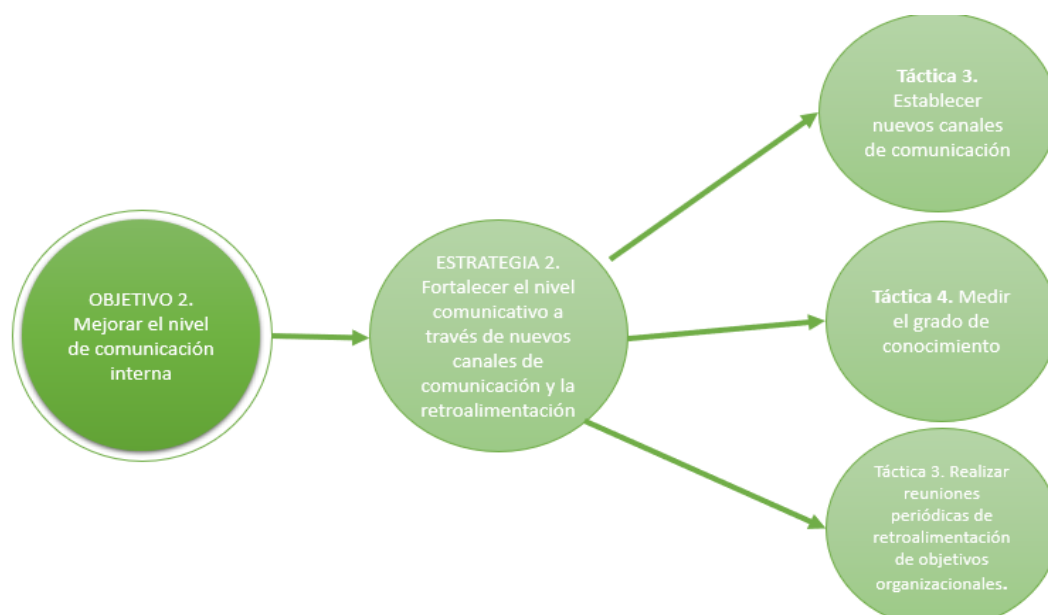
OBJETIVO 2. Mejorar el nivel de comunicación interna

ESTRATEGIA 2. Fortalecer el nivel comunicativo a través de nuevos canales de comunicación y la retroalimentación

Táctica 3. Establecer nuevos canales de comunicación

Táctica 4. Medir el grado de conocimiento

Táctica 3. Realizar reuniones periódicas de retroalimentación de objetivos organizacionales.